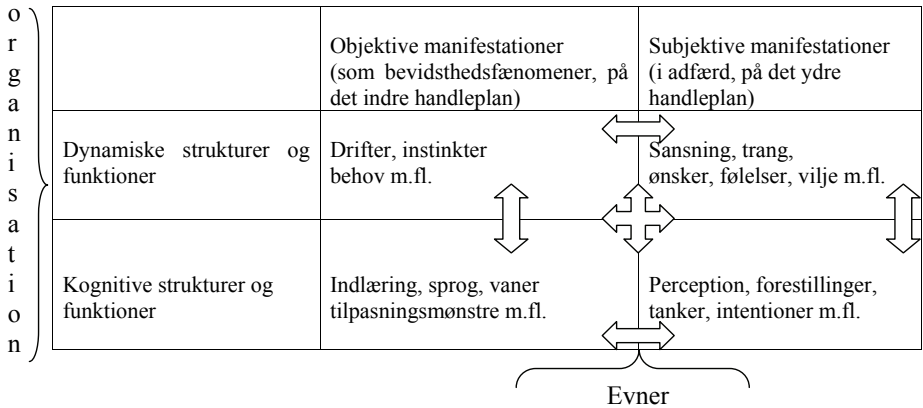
organisation

|  | Objektive manifestationer (som bevidsthedsfænomener, på det indre handleplan) | Subjektive manifestationer (i adfærd, på det ydre handleplan) |
|---|---|---|
| Dynamiske strukturer og funktioner | Drifter, instinkter behov m.fl. | Sansning, trang, ønsker, følelser, vilje m.fl. |
| Kognitive strukturer og funktioner | Indlæring, sprog, vaner tilpasningsmønstre m.fl. | Perception, forestillinger, tanker, intentioner m.fl. |

Evner